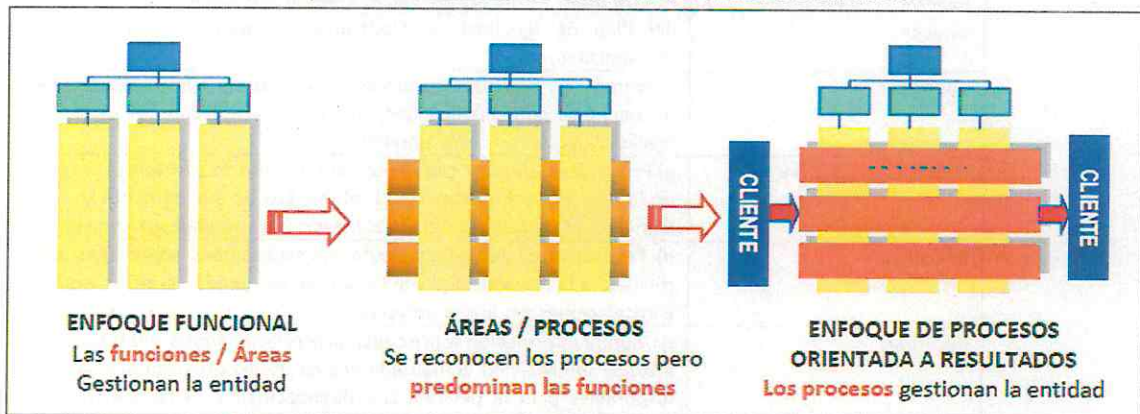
CLIENTE

CLIENTE

ENFOQUE FUNCIONAL
Las funciones / Áreas
Gestionan la entidad

ÁREAS / PROCESOS
Se reconocen los procesos pero
predominan las funciones

ENFOQUE DE PROCESOS
ORIENTADA A RESULTADOS
Los procesos gestionan la entidad